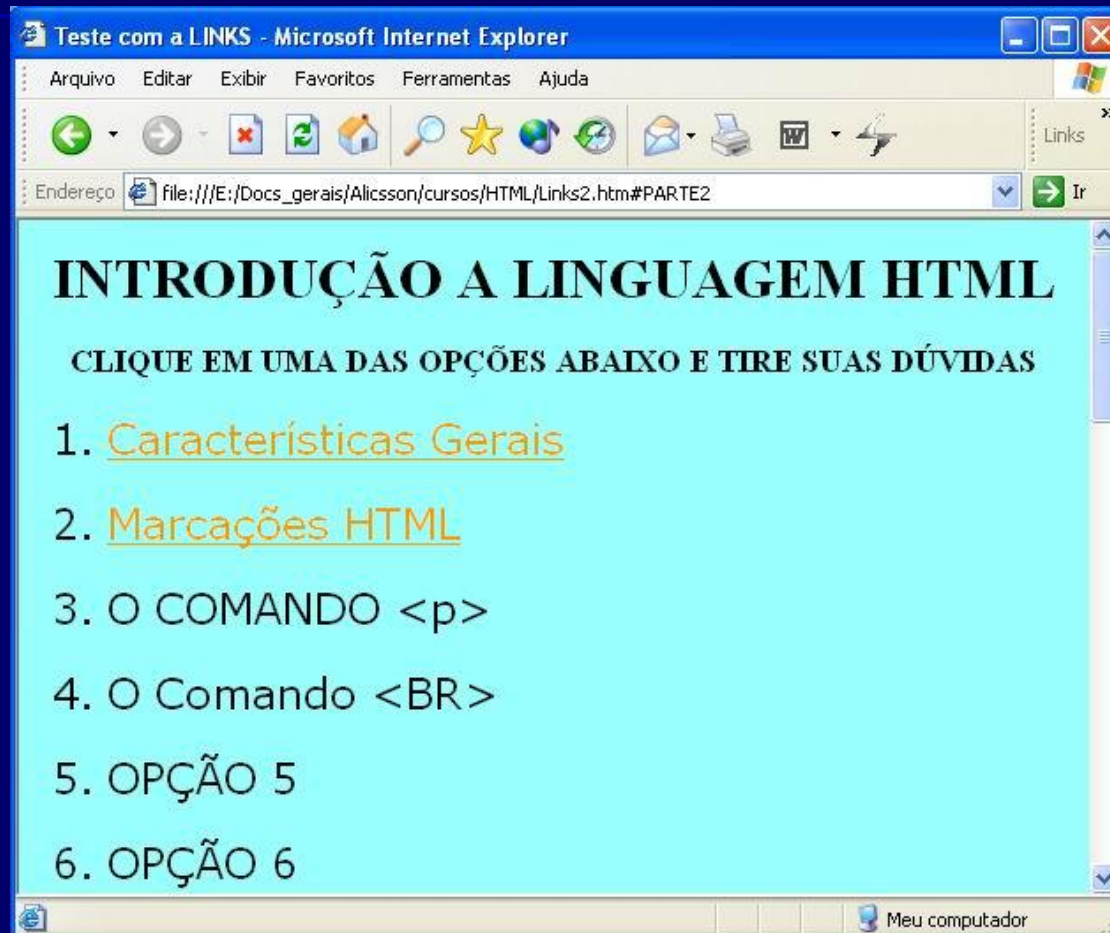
Teste com a LINKS - Microsoft Internet Explorer

Arquivo Editar Exibir Favoritos Ferramentas Ajuda

Links

Endereço file:///E:/Docs_gerais/Alicsson/cursos/HTML/Links2.htm#PARTE2 Ir

INTRODUÇÃO A LINGUAGEM HTML

CLIQUE EM UMA DAS OPÇÕES ABAIXO E TIRE SUAS DÚVIDAS

1. Características Gerais

2. Marcações HTML

3. O COMANDO <p>

4. O Comando <BR>

5. OPÇÃO 5

6. OPÇÃO 6

Meu computador